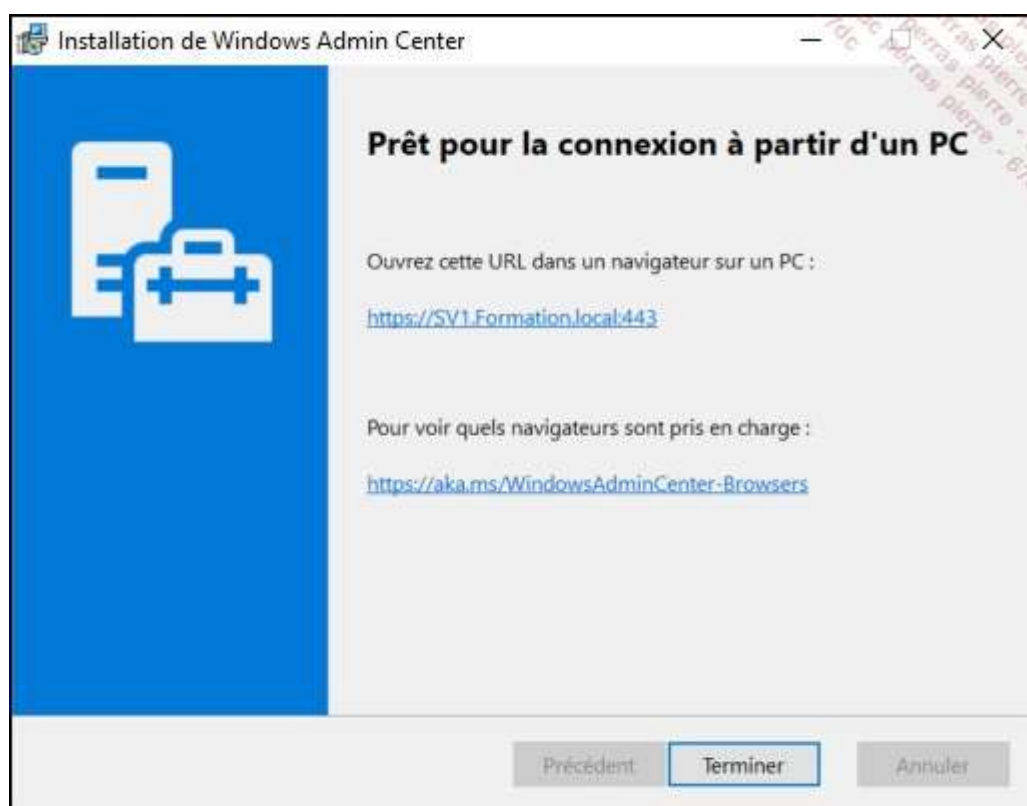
Installation de Windows Admin Center

Prêt pour la connexion à partir d'un PC

Ouvrez cette URL dans un navigateur sur un PC :

https://SV1.Formation.local:443

Pour voir quels navigateurs sont pris en charge :

https://aka.ms/WindowsAdminCenter-Browsers

Précédent Terminer Annuler

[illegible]